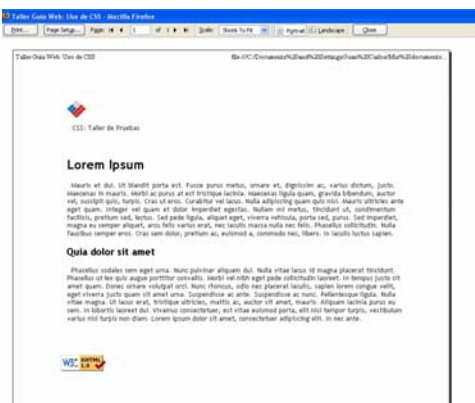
Taller Guía Web: Uso de CSS - Mozilla Firefox

Print... Page Setup... Page: 1 of 1 Scale: Shrink To Fit Portrait Landscape Close

Taller Guía Web: Uso de CSS

file:///C:/Documents%20and%20Settings/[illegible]

CSS: Taller de Pruebas

Lorem Ipsum

Mauris et dui. Ut blandit porta est. Fusce purus metus, ornare et, dignissim ac, varius dictum, justo. Maecenas in mauris. Morbi ac purus at est tristique lacinia. Maecenas ligula quam, gravida bibendum, auctor vel, suscipit quis, turpis. Cras ut eros. Curabitur vel lacus. Nulla adipiscing quam quis nisl. Mauris ultricies ante eget quam. Integer vel quam at dolor imperdiet egestas. Nullam mi metus, tincidunt ut, condimentum facilisis, pretium sed, lectus. Sed pede ligula, aliquet eget, viverra vehicula, porta sed, purus. Sed imperdiet, magna eu semper aliquet, arcu felis varius erat, nec iaculis massa nulla nec felis. Phasellus sollicitudin. Nulla faucibus semper eros. Cras sem dolor, pretium ac, euismod a, commodo nec, libero. In iaculis luctus sapien.

Quia dolor sit amet

Phasellus sodales sem eget urna. Nunc pulvinar aliquam dui. Nulla vitae lacus id magna placerat tincidunt. Phasellus ut leo quis augue porttitor convallis. Morbi vel nibh eget pede sollicitudin laoreet. In tempus justo sit amet quam. Donec ornare volutpat orci. Nunc rhoncus, odio nec placerat iaculis, sapien lorem congue velit, eget viverra justo quam sit amet urna. Suspendisse ac ante. Suspendisse ac nunc. Pellentesque ligula. Nulla vitae magna. Ut lacus erat, tristique ultricies, mattis ac, auctor sit amet, mauris. Aliquam lacinia purus eu sem. In lobortis laoreet dui. Vivamus consectetuer, est vitae euismod porta, elit nisl tempor turpis, vestibulum varius nisl turpis non diam. Lorem ipsum dolor sit amet, consectetuer adipiscing elit. In nec ante.

W3C XHTML 1.0